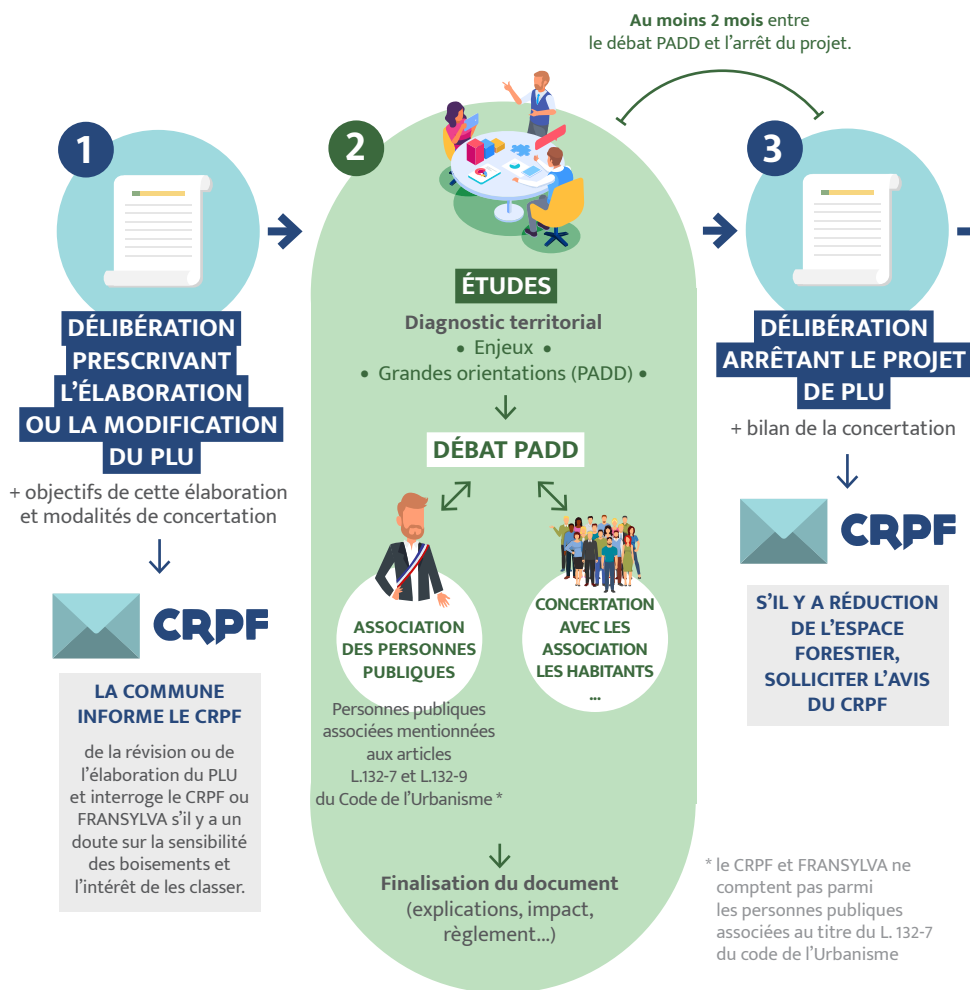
Au moins 2 mois entre le débat PADD et l'arrêt du projet.

1

DÉLIBÉRATION PRESCRIVANT L'ÉLABORATION OU LA MODIFICATION DU PLU

+ objectifs de cette élaboration et modalités de concertation

CRPF

LA COMMUNE INFORME LE CRPF

de la révision ou de l'élaboration du PLU et interroge le CRPF ou FRANSYLVA s'il y a un doute sur la sensibilité des boisements et l'intérêt de les classer.

2

ÉTUDES

Diagnostic territorial
• Enjeux •
• Grandes orientations (PADD) •

DÉBAT PADD

ASSOCIATION DES PERSONNES PUBLIQUES

Personnes publiques associées mentionnées aux articles L.132-7 et L.132-9 du Code de l'Urbanisme *

CONCERTATION AVEC LES ASSOCIATION LES HABITANTS ...

Finalisation du document
(explications, impact, règlement...)

3

DÉLIBÉRATION ARRÊTANT LE PROJET DE PLU

+ bilan de la concertation

CRPF

S'IL Y A RÉDUCTION DE L'ESPACE FORESTIER, SOLLICITER L'AVIS DU CRPF

* le CRPF et FRANSYLVA ne comptent pas parmi les personnes publiques associées au titre du L. 132-7 du code de l'Urbanisme